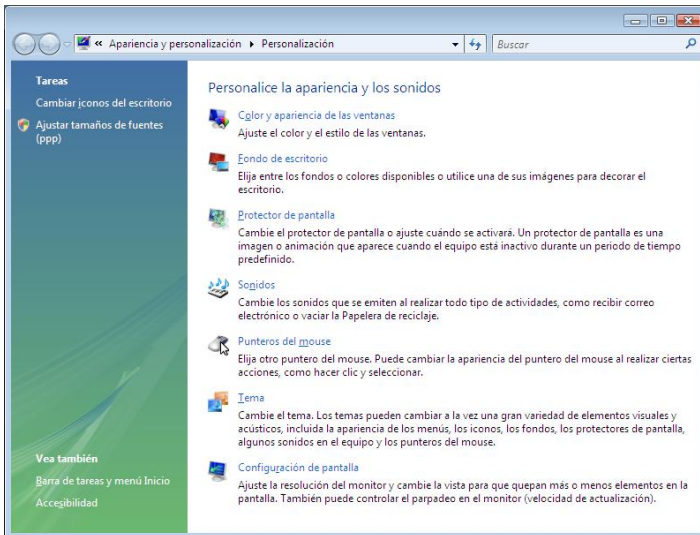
« Apariencia y personalización ▸ Personalización

Buscar

Tareas

Cambiar iconos del escritorio

Ajustar tamaños de fuentes (ppp)

Personalice la apariencia y los sonidos

Color y apariencia de las ventanas
Ajuste el color y el estilo de las ventanas.

Fondo de escritorio
Elija entre los fondos o colores disponibles o utilice una de sus imágenes para decorar el escritorio.

Protector de pantalla
Cambie el protector de pantalla o ajuste cuándo se activará. Un protector de pantalla es una imagen o animación que aparece cuando el equipo está inactivo durante un periodo de tiempo predefinido.

Sonidos
Cambie los sonidos que se emiten al realizar todo tipo de actividades, como recibir correo electrónico o vaciar la Papelera de reciclaje.

Punteros del mouse
Elija otro puntero del mouse. Puede cambiar la apariencia del puntero del mouse al realizar ciertas acciones, como hacer clic y seleccionar.

Tema
Cambie el tema. Los temas pueden cambiar a la vez una gran variedad de elementos visuales y acústicos, incluida la apariencia de los menús, los iconos, los fondos, los protectores de pantalla, algunos sonidos en el equipo y los punteros del mouse.

Configuración de pantalla
Ajuste la resolución del monitor y cambie la vista para que quepan más o menos elementos en la pantalla. También puede controlar el parpadeo en el monitor (velocidad de actualización).

Vea también

Barra de tareas y menú Inicio

Accesibilidad